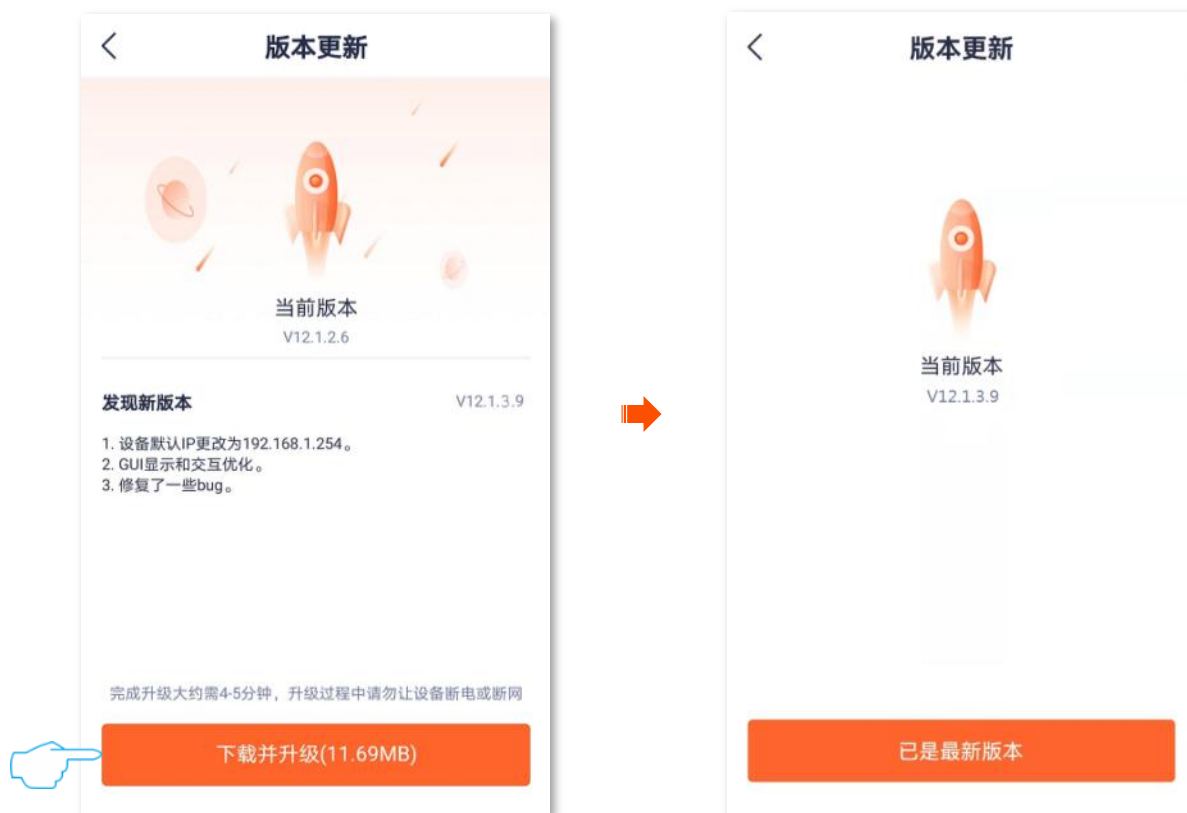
版本更新

当前版本
V12.1.2.6

发现新版本
V12.1.3.9

1. 设备默认IP更改为192.168.1.254。
2. GUI显示和交互优化。
3. 修复了一些bug。

完成升级大约需4-5分钟，升级过程中请勿让设备断电或断网

下载并升级(11.69MB)

版本更新

当前版本
V12.1.3.9

已是最新版本